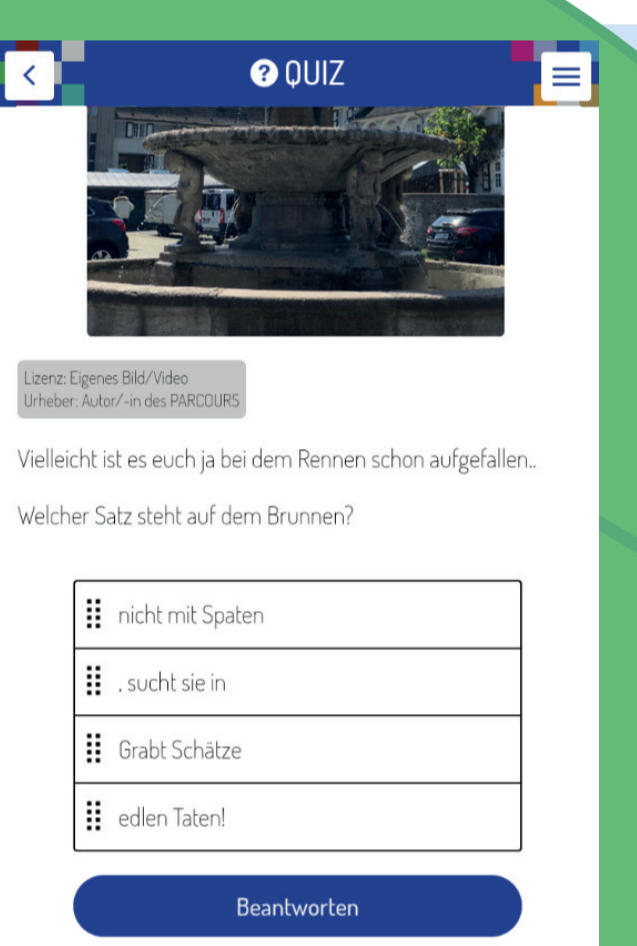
QUIZ

Lizenz: Eigenes Bild/Video
Urheber: Autor/-in des PARCOURS

Vielleicht ist es euch ja bei dem Rennen schon aufgefallen..

Welcher Satz steht auf dem Brunnen?

nicht mit Spaten

, sucht sie in

Grabt Schätze

edlen Taten!

Beantworten